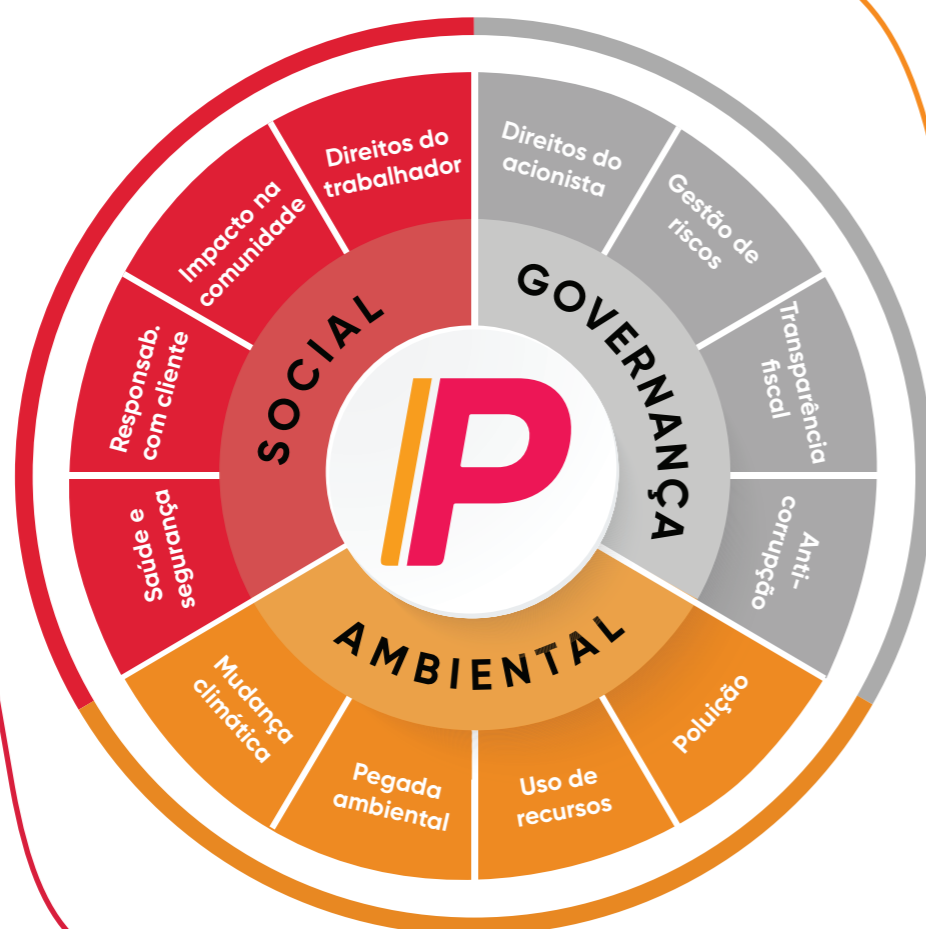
SOCIAL

Direitos do trabalhador

Impacto na comunidade

Responsab. com cliente

Saúde e segurança

GOVERNANÇA

Direitos do acionista

Gestão de riscos

Transparência fiscal

Anti-corrupção

AMBIENTAL

Poluição

Uso de recursos

Pegada ambiental

Mudança climática

P